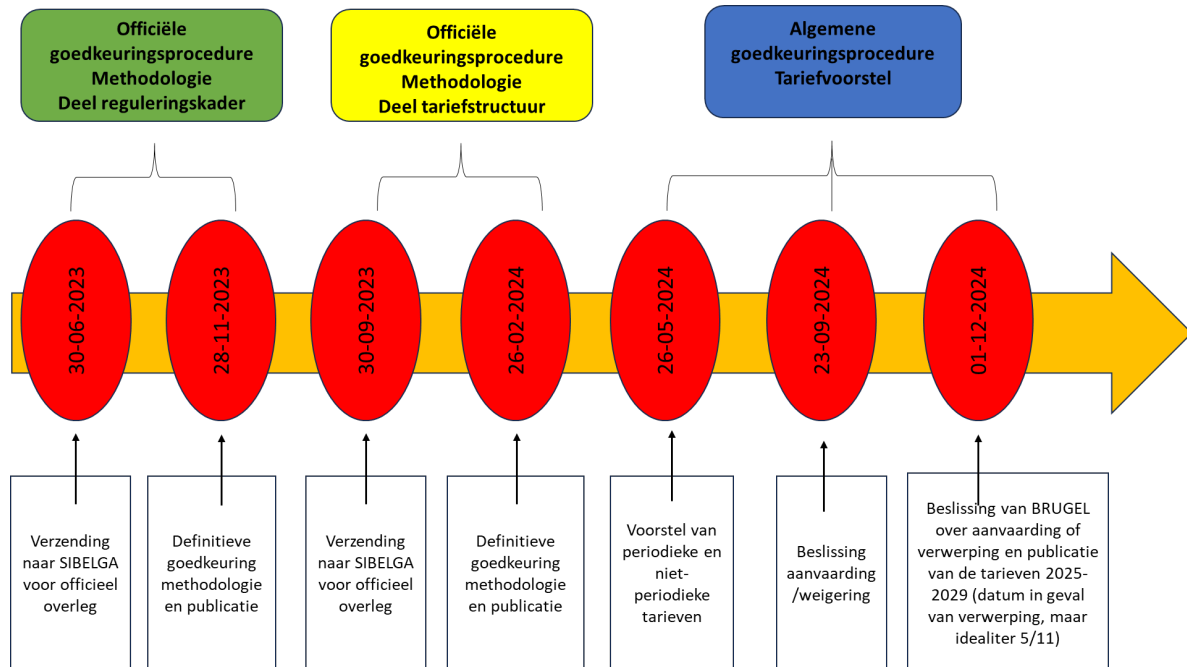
Officiële goedkeuringsprocedure Methodologie Deel reguleringskader

Officiële goedkeuringsprocedure Methodologie Deel tariefstructuur

Algemene goedkeuringsprocedure Tariefvoorstel

30-06-2023

28-11-2023

30-09-2023

26-02-2024

26-05-2024

23-09-2024

01-12-2024

Verzending naar SIBELGA voor officieel overleg

Definitieve goedkeuring methodologie en publicatie

Verzending naar SIBELGA voor officieel overleg

Definitieve goedkeuring methodologie en publicatie

Voorstel van periodieke en niet-periodieke tarieven

Beslissing aanvaarding /weigering

Beslissing van BRUGEL over aanvaarding of verwerping en publicatie van de tarieven 2025-2029 (datum in geval van verwerping, maar idealiter 5/11)